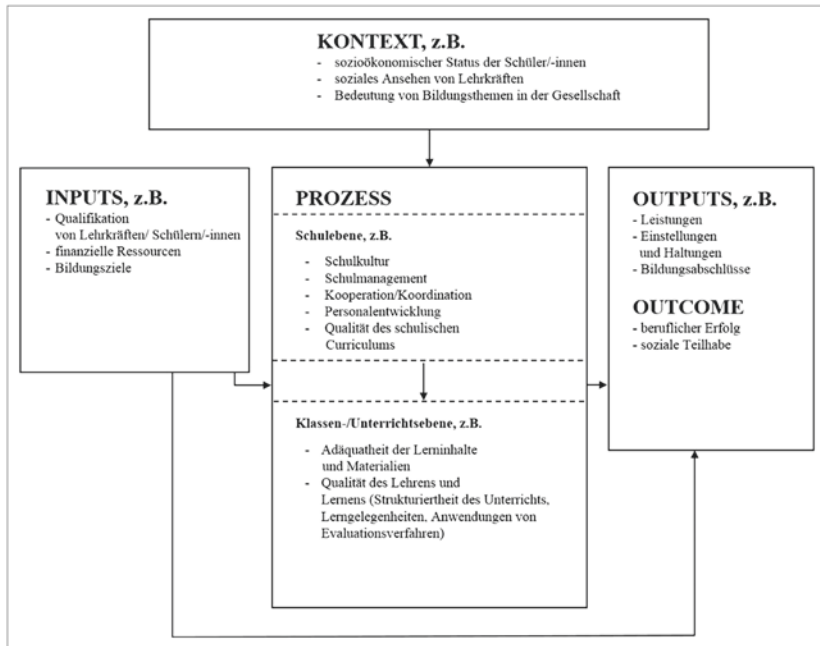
KONTEXT, z.B.
- sozioökonomischer Status der Schüler/-innen
- soziales Ansehen von Lehrkräften
- Bedeutung von Bildungsthemen in der Gesellschaft

INPUTS, z.B.
- Qualifikation von Lehrkräften/ Schülern/-innen
- finanzielle Ressourcen
- Bildungsziele

PROZESS

Schulebene, z.B.
- Schulkultur
- Schulmanagement
- Kooperation/Koordination
- Personalentwicklung
- Qualität des schulischen Curriculums

Klassen-/Unterrichtsebene, z.B.
- Adäquatheit der Lerninhalte und Materialien
- Qualität des Lehrens und Lernens (Strukturiertheit des Unterrichts, Lerngelegenheiten, Anwendungen von Evaluationsverfahren)

OUTPUTS, z.B.
- Leistungen
- Einstellungen und Haltungen
- Bildungsabschlüsse

OUTCOME
- beruflicher Erfolg
- soziale Teilhabe